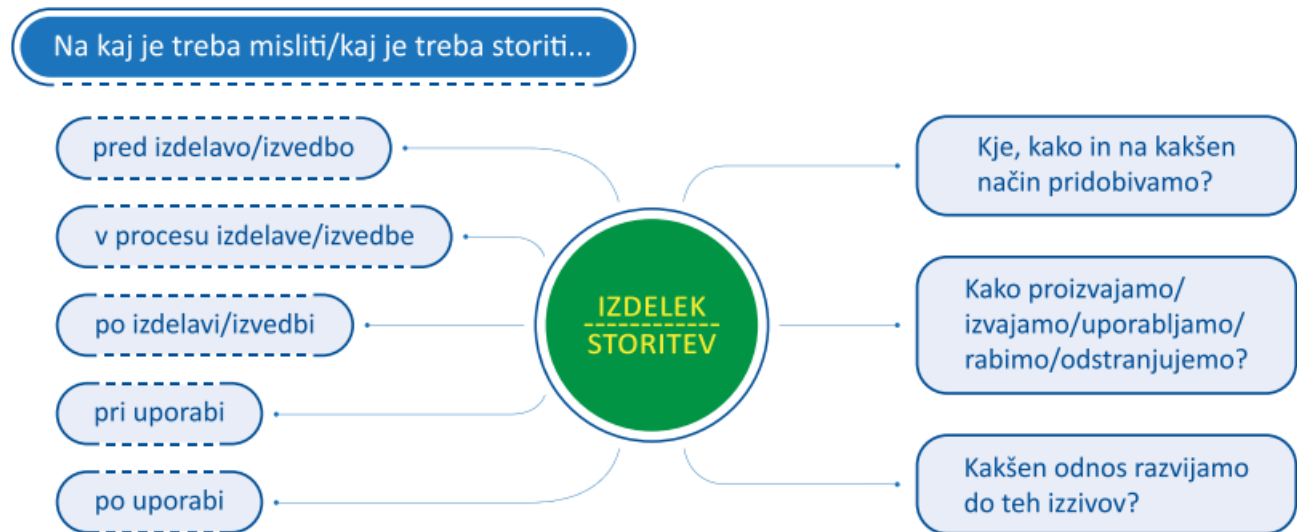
Na kaj je treba misliti/kaj je treba storiti...

pred izdelavo/izvedbo

v procesu izdelave/izvedbe

po izdelavi/izvedbi

pri uporabi

po uporabi

IZDELEK
STORITEV

Kje, kako in na kakšen način pridobivamo?

Kako proizvajamo/izvajamo/uporabljamo/rabimo/odstranjujemo?

Kakšen odnos razvijamo do teh izzivov?